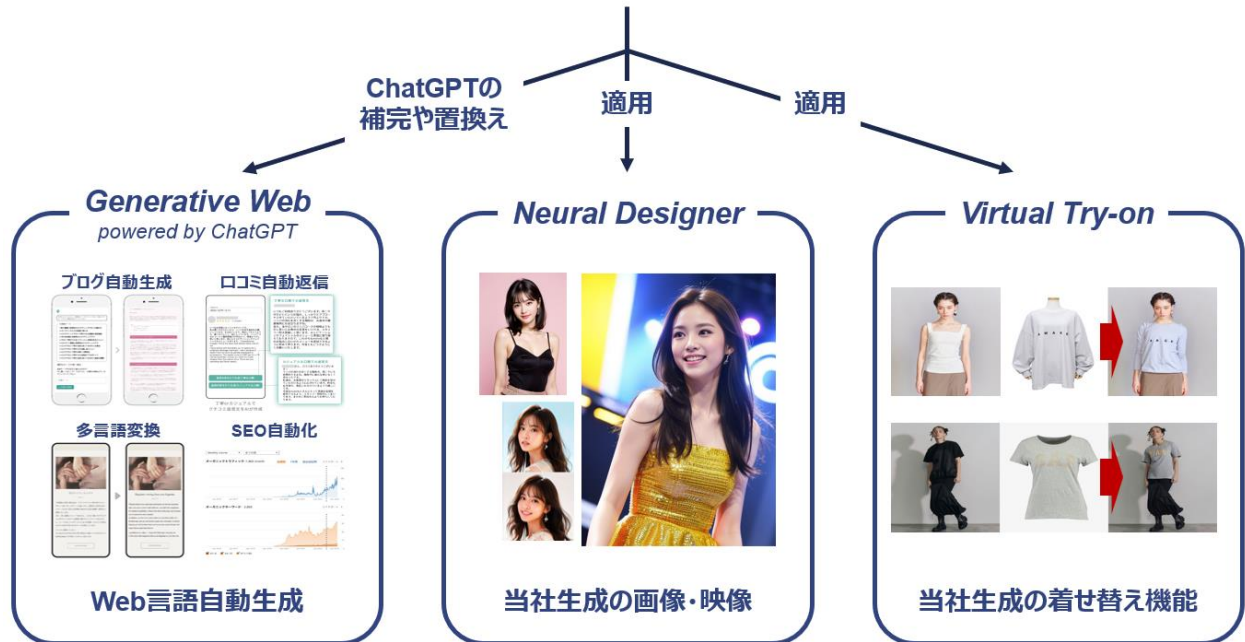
ChatGPTの
補完や置換え

適用

適用

Generative Web
powered by ChatGPT

ブログ自動生成

口コミ自動返信

多言語変換

SEO自動化

Web言語自動生成

Neural Designer

当社生成の画像・映像

Virtual Try-on

当社生成の着せ替え機能